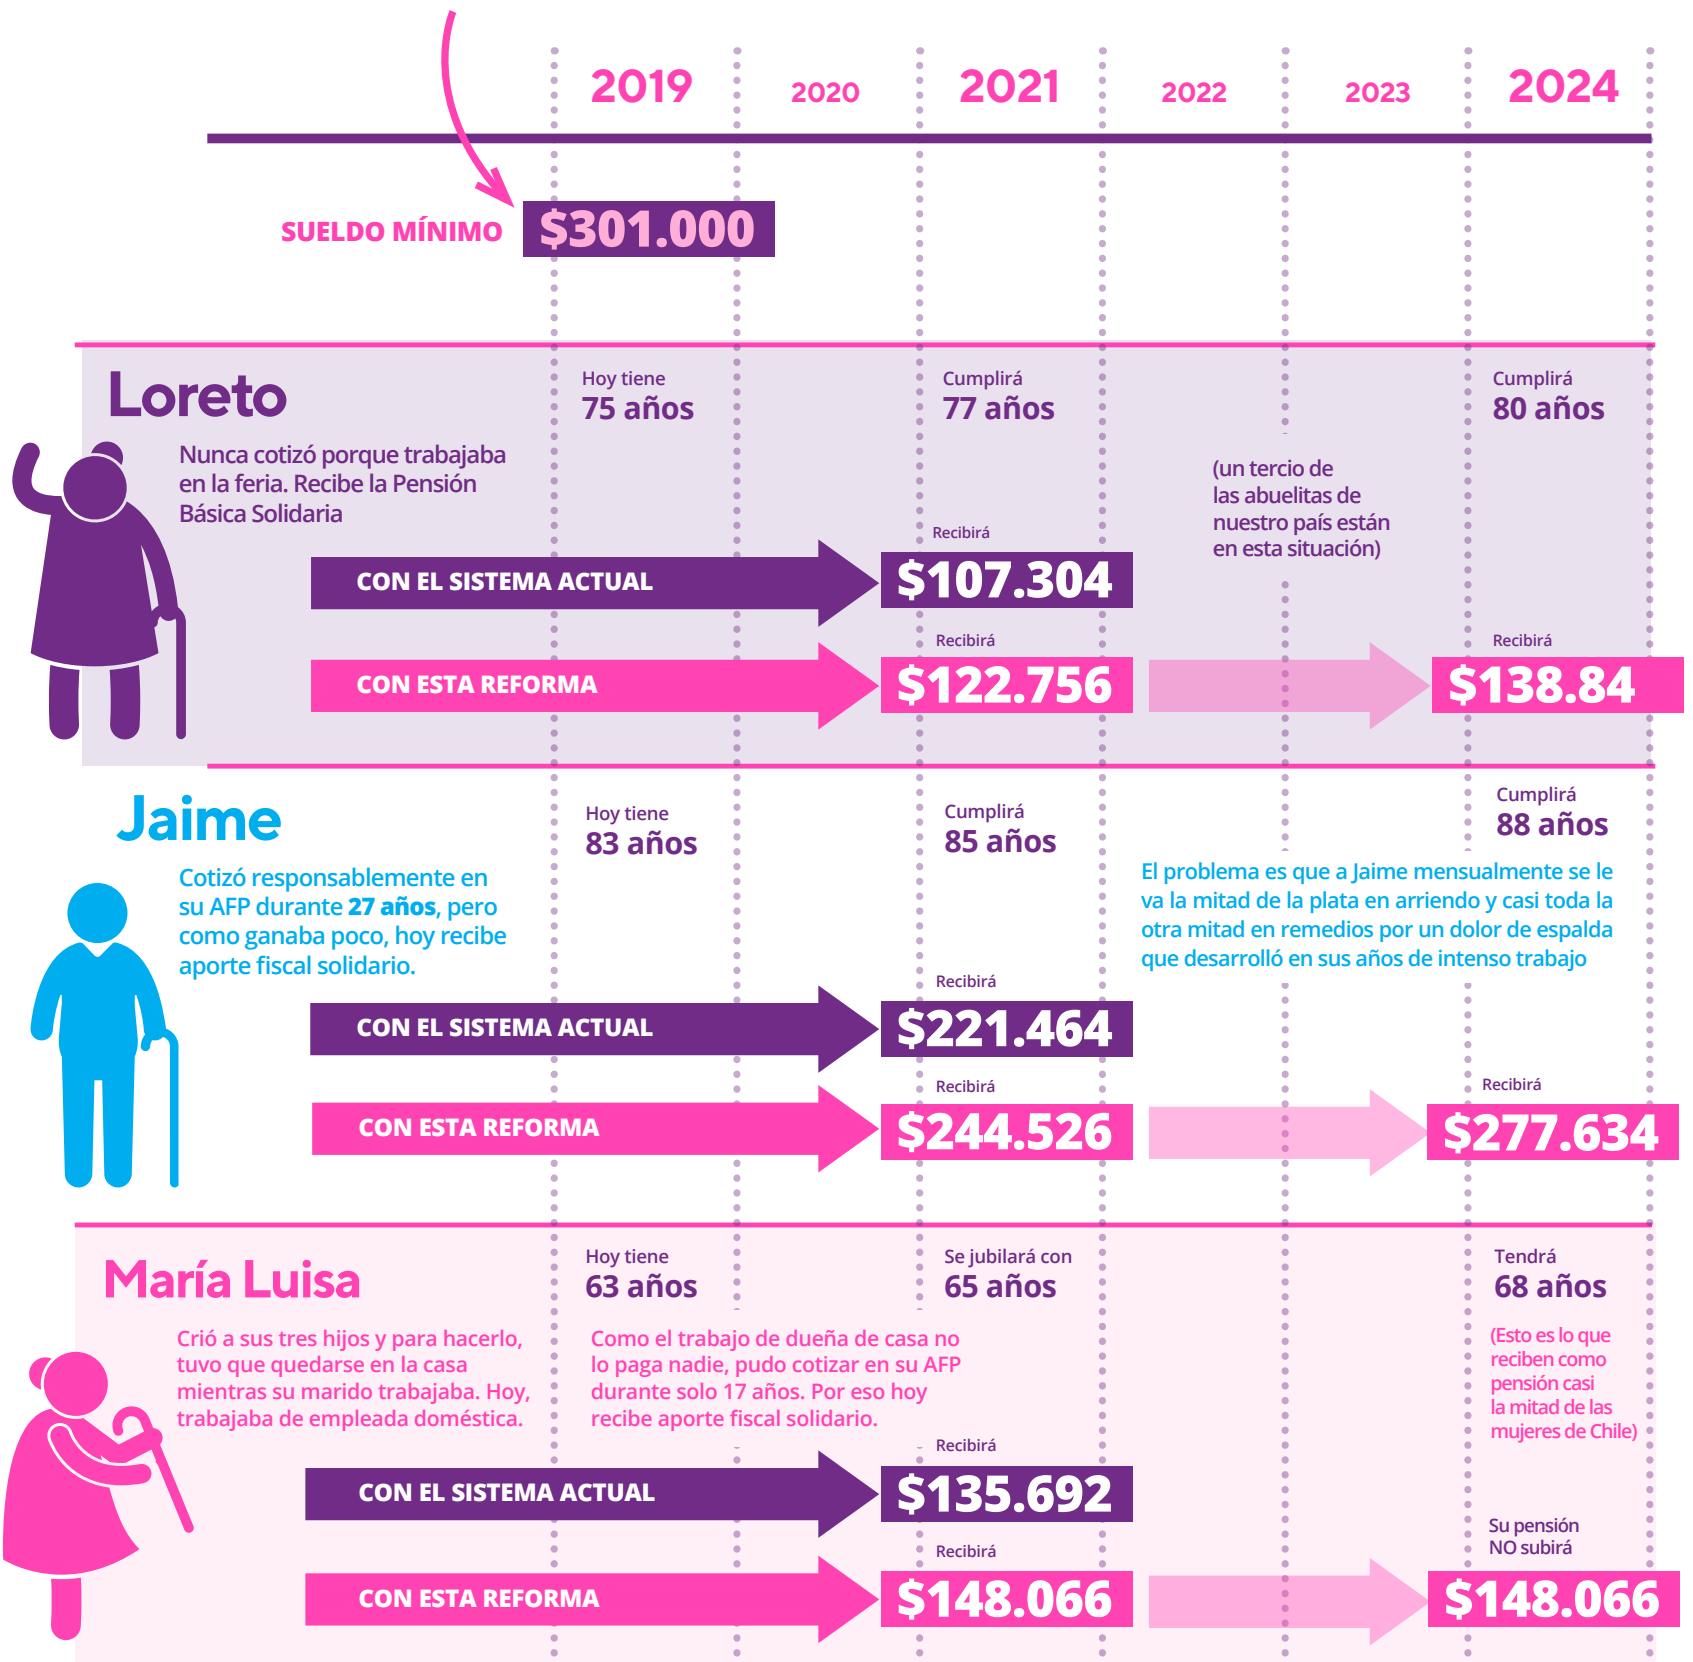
2019 2020 2021 2022 2023 2024

SUELDO MÍNIMO $301.000

Loreto

Nunca cotizó porque trabajaba en la feria. Recibe la Pensión Básica Solidaria

Hoy tiene 75 años

Cumplirá 77 años

Cumplirá 80 años

(un tercio de las abuelitas de nuestro país están en esta situación)

CON EL SISTEMA ACTUAL

Recibirá $107.304

CON ESTA REFORMA

Recibirá $122.756

Recibirá $138.84

Jaime

Cotizó responsablemente en su AFP durante **27 años**, pero como ganaba poco, hoy recibe aporte fiscal solidario.

Hoy tiene 83 años

Cumplirá 85 años

Cumplirá 88 años

El problema es que a Jaime mensualmente se le va la mitad de la plata en arriendo y casi toda la otra mitad en remedios por un dolor de espalda que desarrolló en sus años de intenso trabajo

CON EL SISTEMA ACTUAL

Recibirá $221.464

CON ESTA REFORMA

Recibirá $244.526

Recibirá $277.634

María Luisa

Crió a sus tres hijos y para hacerlo, tuvo que quedarse en la casa mientras su marido trabajaba. Hoy, trabajaba de empleada doméstica.

Hoy tiene 63 años

Como el trabajo de dueña de casa no lo paga nadie, pudo cotizar en su AFP durante solo 17 años. Por eso hoy recibe aporte fiscal solidario.

Se jubilará con 65 años

Tendrá 68 años

(Esto es lo que reciben como pensión casi la mitad de las mujeres de Chile)

CON EL SISTEMA ACTUAL

Recibirá $135.692

CON ESTA REFORMA

Recibirá $148.066

Su pensión NO subirá

$148.066